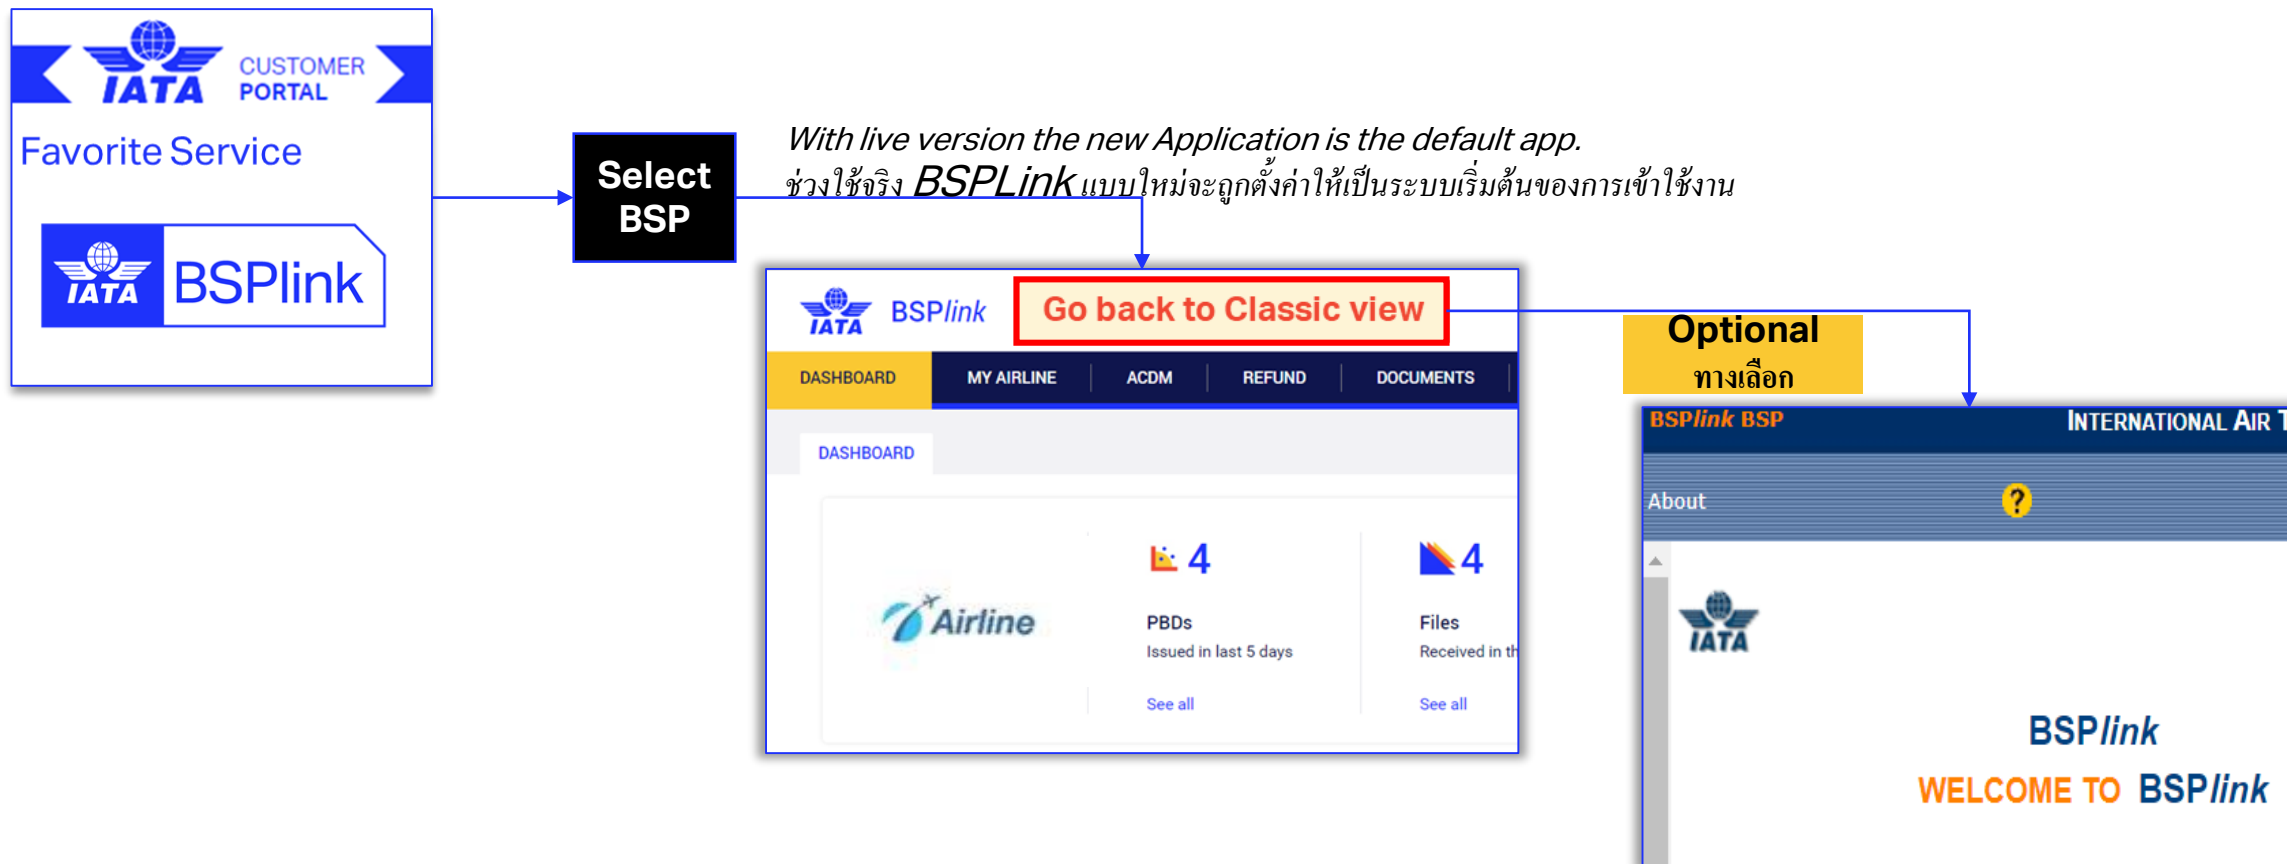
IATA CUSTOMER PORTAL

Favorite Service

IATA BSPlink

Select BSP

With live version the new Application is the default app.
ช่วงใช้จริง BSPLink แบบใหม่จะถูกตั้งค่าให้เป็นระบบเริ่มต้นของการเข้าใช้งาน

IATA BSPlink

Go back to Classic view

DASHBOARD | MY AIRLINE | ACDM | REFUND | DOCUMENTS

DASHBOARD

Airline

4
PBDs
Issued in last 5 days
See all

4
Files
Received in th
See all

Optional
ทางเลือก

BSPlink BSP
INTERNATIONAL AIR T
About

IATA

BSPlink
WELCOME TO BSPlink